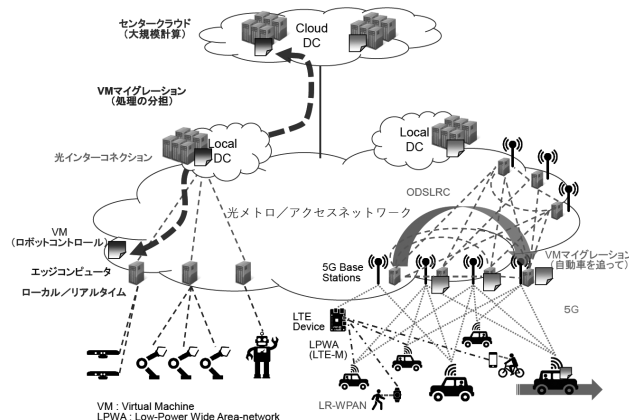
センタークラウド
（大規模計算）

Cloud DC

VMマイグレーション
（処理の分担）

Local DC

Local DC

光インターコネクション

ODSLRC

光メトロ／アクセスネットワーク

VM
（ロボットコントロール）

エッジコンピュータ

ローカル／リアルタイム

5G Base Stations

VMマイグレーション
（自動車を追って）

5G

LTE Device

LPWA
(LTE-M)

LR-WPAN

VM : Virtual Machine
LPWA : Low-Power Wide Area-network